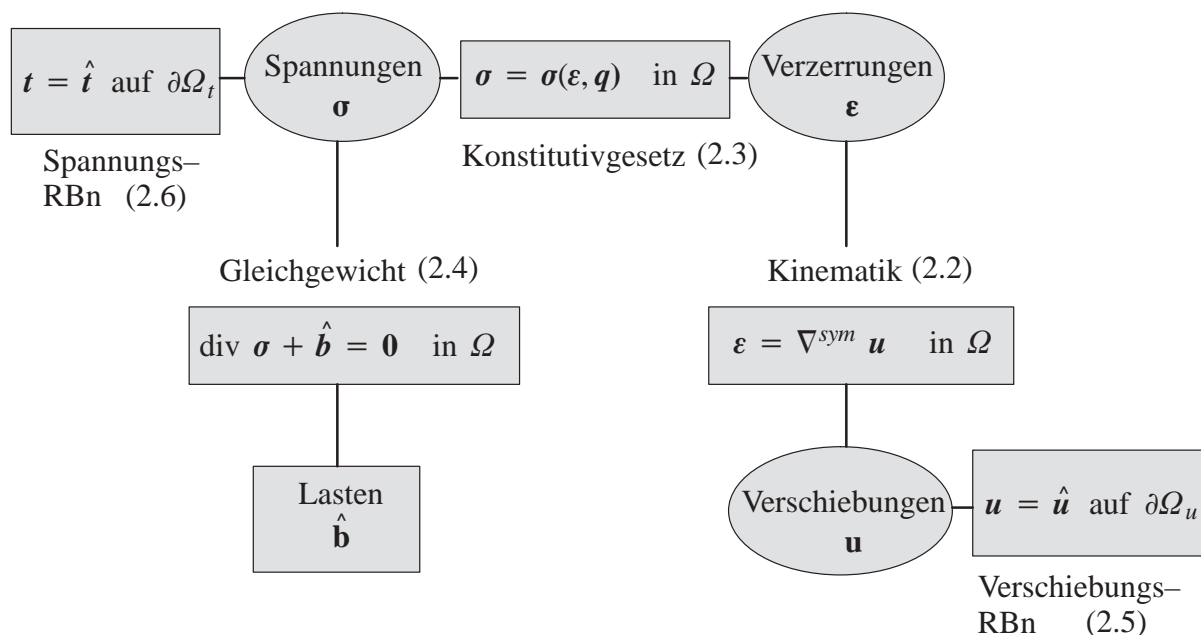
$\boldsymbol{t} = \hat{\boldsymbol{t}}$ auf $\partial\Omega_t$

Spannungen
$\boldsymbol{\sigma}$

$\boldsymbol{\sigma} = \boldsymbol{\sigma}(\boldsymbol{\varepsilon}, \boldsymbol{q})$ in $\Omega$

Verzerrungen
$\boldsymbol{\varepsilon}$

Spannungs–RBn (2.6)

Konstitutivgesetz (2.3)

Gleichgewicht (2.4)

Kinematik (2.2)

div $\boldsymbol{\sigma} + \hat{\boldsymbol{b}} = \mathbf{0}$ in $\Omega$

$\boldsymbol{\varepsilon} = \nabla^{sym} \boldsymbol{u}$ in $\Omega$

Lasten
$\hat{\mathbf{b}}$

Verschiebungen
$\mathbf{u}$

$\boldsymbol{u} = \hat{\boldsymbol{u}}$ auf $\partial\Omega_u$

Verschiebungs–RBn (2.5)